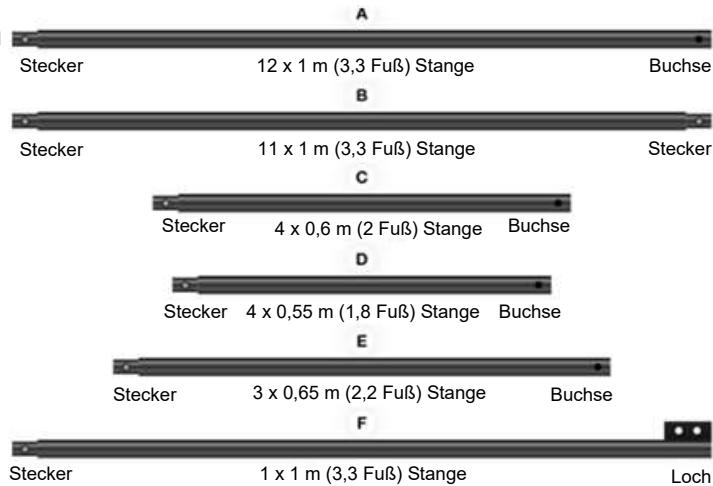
A

Stecker 12 x 1 m (3,3 Fuß) Stange Buchse

B

Stecker 11 x 1 m (3,3 Fuß) Stange Stecker

C

Stecker 4 x 0,6 m (2 Fuß) Stange Buchse

D

Stecker 4 x 0,55 m (1,8 Fuß) Stange Buchse

E

Stecker 3 x 0,65 m (2,2 Fuß) Stange Buchse

F

Stecker 1 x 1 m (3,3 Fuß) Stange Loch